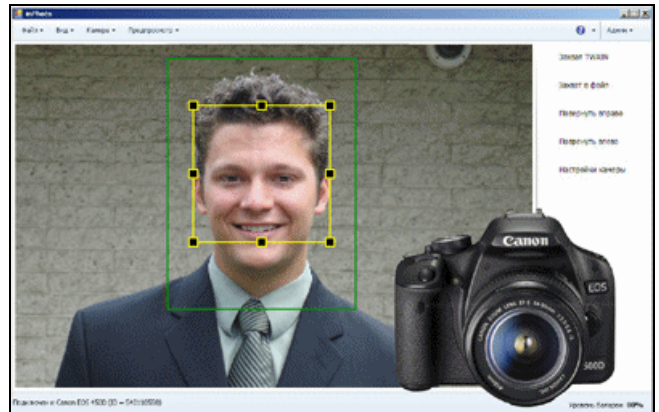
ovPhoto

Файл • Вид • Камера • Предпросмотр •

Админ •

Захват TWAIN

Захват в файл

Повернуть вправо

Повернуть влево

Настройки камеры

Canon

EOS

500D

Подключен к Canon EOS 450D (ID = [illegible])

Уровень батареи: 50%